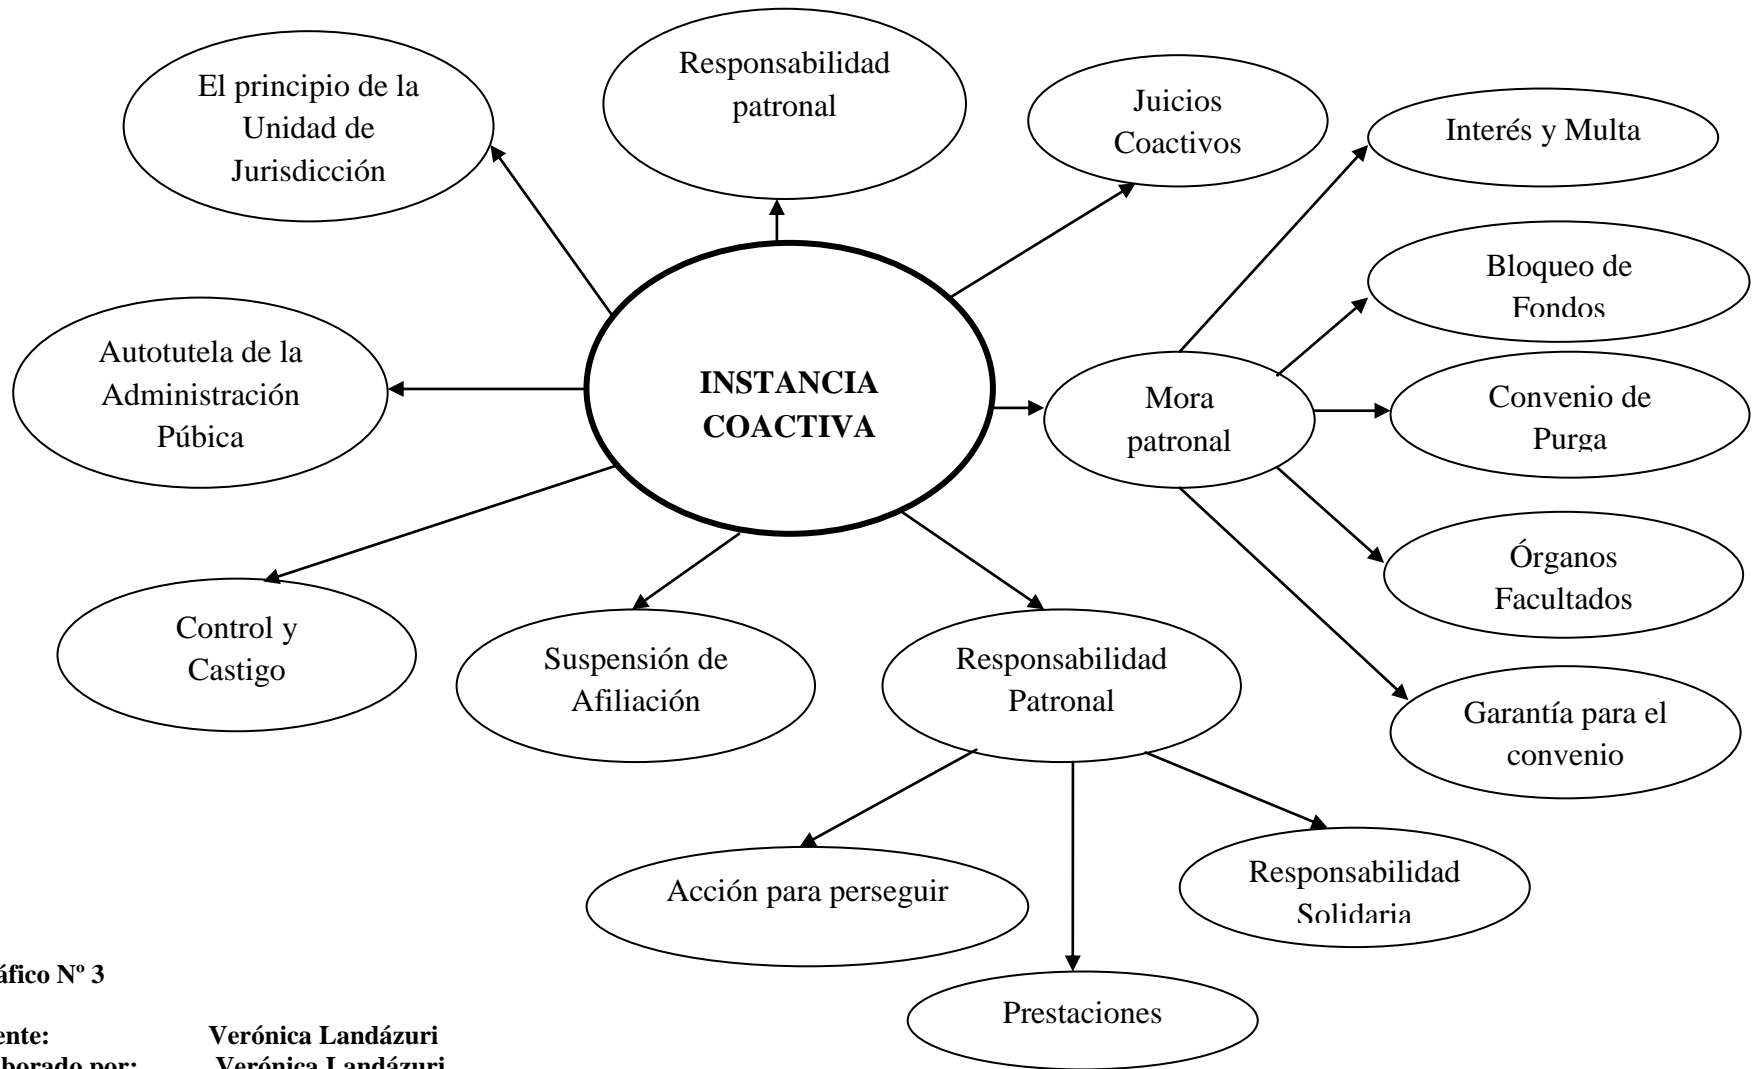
INSTANCIA COACTIVA

El principio de la Unidad de Jurisdicción

Responsabilidad patronal

Juicios Coactivos

Interés y Multa

Bloqueo de Fondos

Autotutela de la Administración Púbica

Mora patronal

Convenio de Purga

Órganos Facultados

Control y Castigo

Suspensión de Afiliación

Responsabilidad Patronal

Garantía para el convenio

Acción para perseguir

Responsabilidad Solidaria

Prestaciones

áfico Nº 3

ente: Verónica Landázuri
borado por: Verónica Landázuri